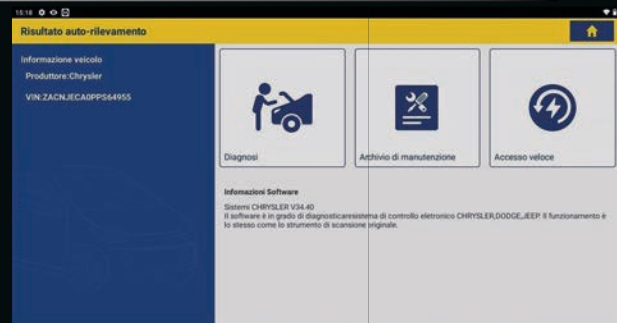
15:18

Risultato auto-rilevamento

Informazione veicolo
Produttore:Chrysler
VIN:ZACNJECA0PPS64955

Diagnosi

Archivio di manutenzione

Accesso veloce

Infomazioni Software

Sistemi CHRYSLER V34.40
Il software è in grado di diagnosticaresistema di controllo elettronico CHRYSLER,DODGE,JEEP. Il funzionamento è lo stesso come lo strumento di scansione originale.